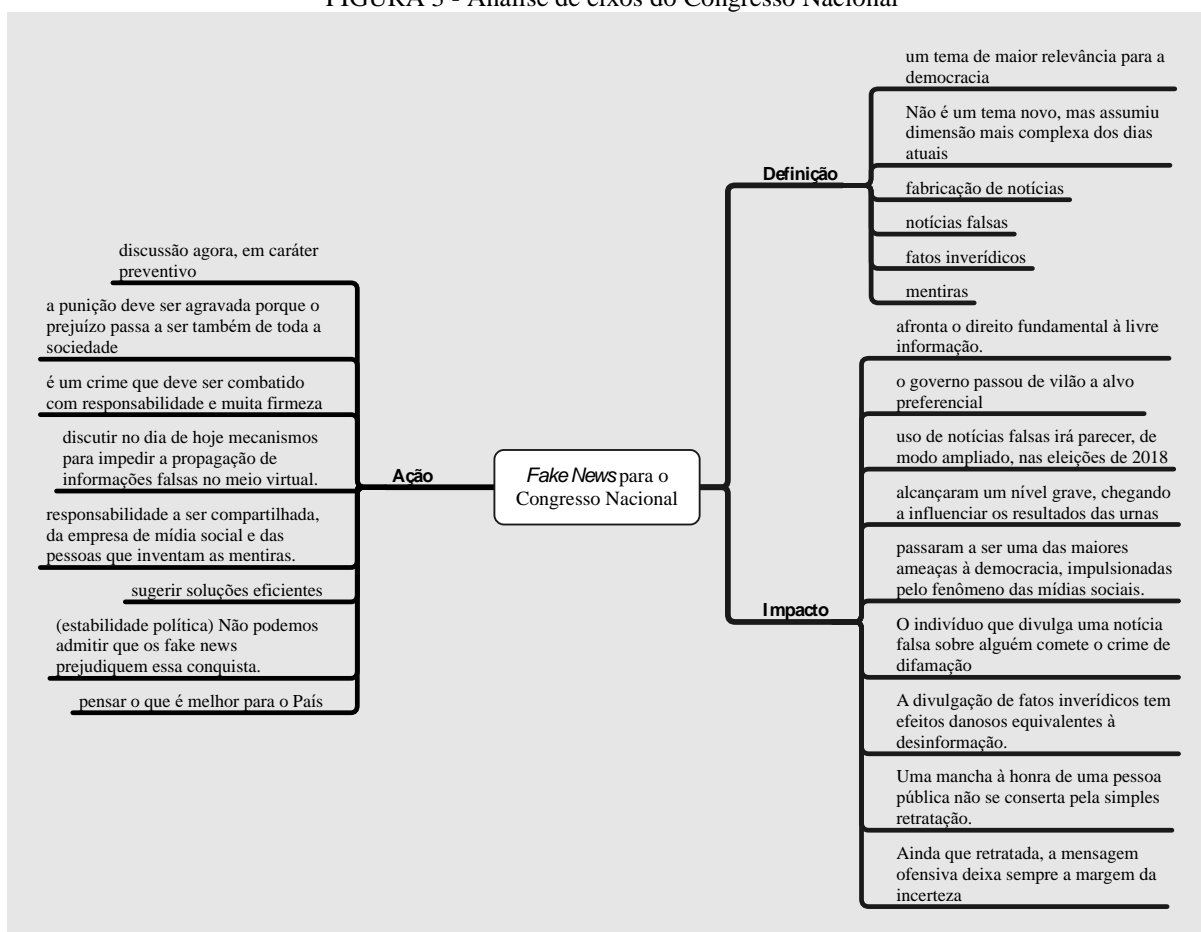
FIGURA 3 - Análise de eixos do Congresso Nacional

*Fake News* para o Congresso Nacional

Ação

discussão agora, em caráter preventivo

a punição deve ser agravada porque o prejuízo passa a ser também de toda a sociedade

é um crime que deve ser combatido com responsabilidade e muita firmeza

discutir no dia de hoje mecanismos para impedir a propagação de informações falsas no meio virtual.

responsabilidade a ser compartilhada, da empresa de mídia social e das pessoas que inventam as mentiras.

sugerir soluções eficientes

(estabilidade política) Não podemos admitir que os fake news prejudiquem essa conquista.

pensar o que é melhor para o País

Definição

um tema de maior relevância para a democracia

Não é um tema novo, mas assumiu dimensão mais complexa dos dias atuais

fabricação de notícias

notícias falsas

fatos inverídicos

mentiras

Impacto

afronta o direito fundamental à livre informação.

o governo passou de vilão a alvo preferencial

uso de notícias falsas irá parecer, de modo ampliado, nas eleições de 2018

alcançaram um nível grave, chegando a influenciar os resultados das urnas

passaram a ser uma das maiores ameaças à democracia, impulsionadas pelo fenômeno das mídias sociais.

O indivíduo que divulga uma notícia falsa sobre alguém comete o crime de difamação

A divulgação de fatos inverídicos tem efeitos danosos equivalentes à desinformação.

Uma mancha à honra de uma pessoa pública não se conserta pela simples retratação.

Ainda que retratada, a mensagem ofensiva deixa sempre a margem da incerteza